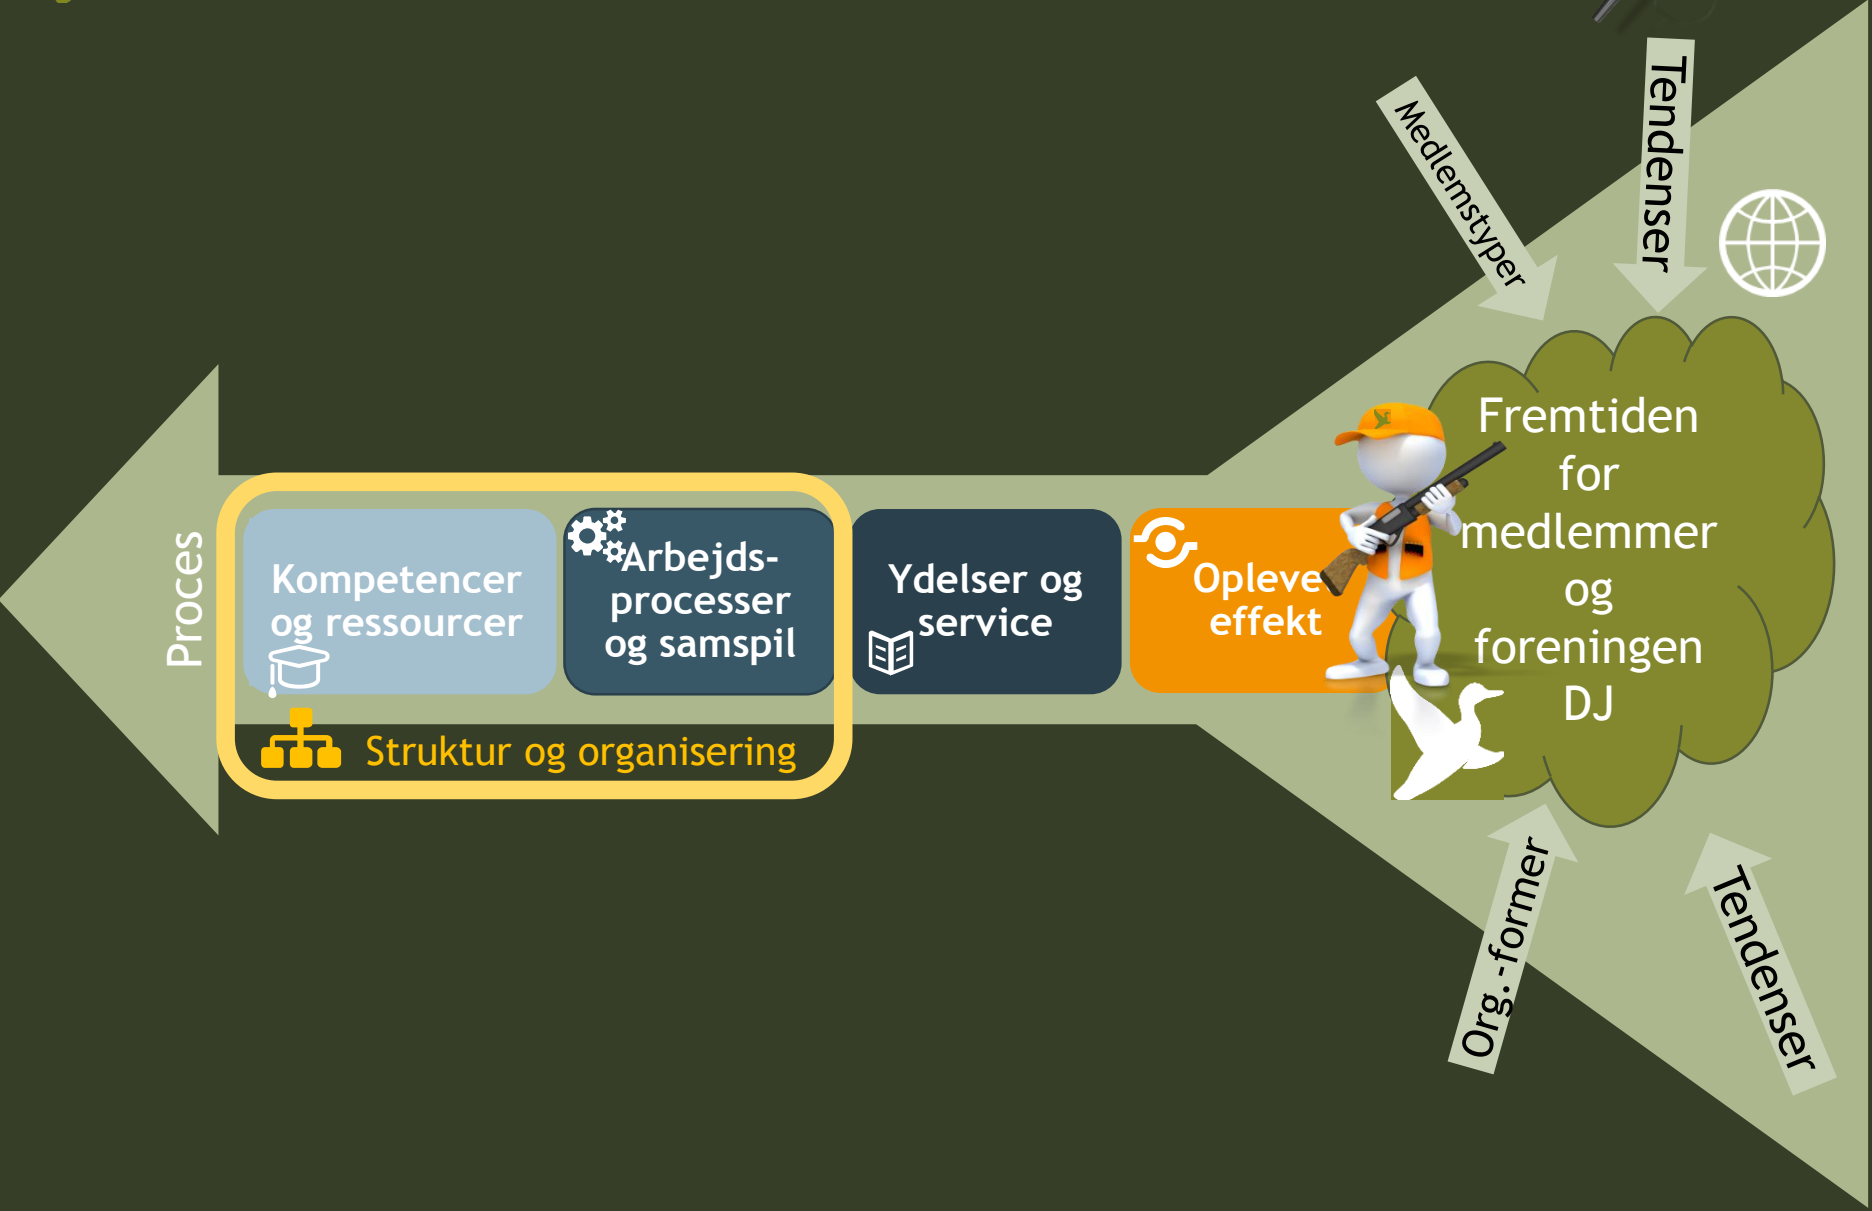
Medlemstyper

Tendenser

Fremtiden for medlemmer og foreningen DJ

Proces

Kompetencer og ressourcer

Arbejds-processer og samspil

Ydelser og service

Oplevet effekt

Struktur og organisering

Org.-former

Tendenser